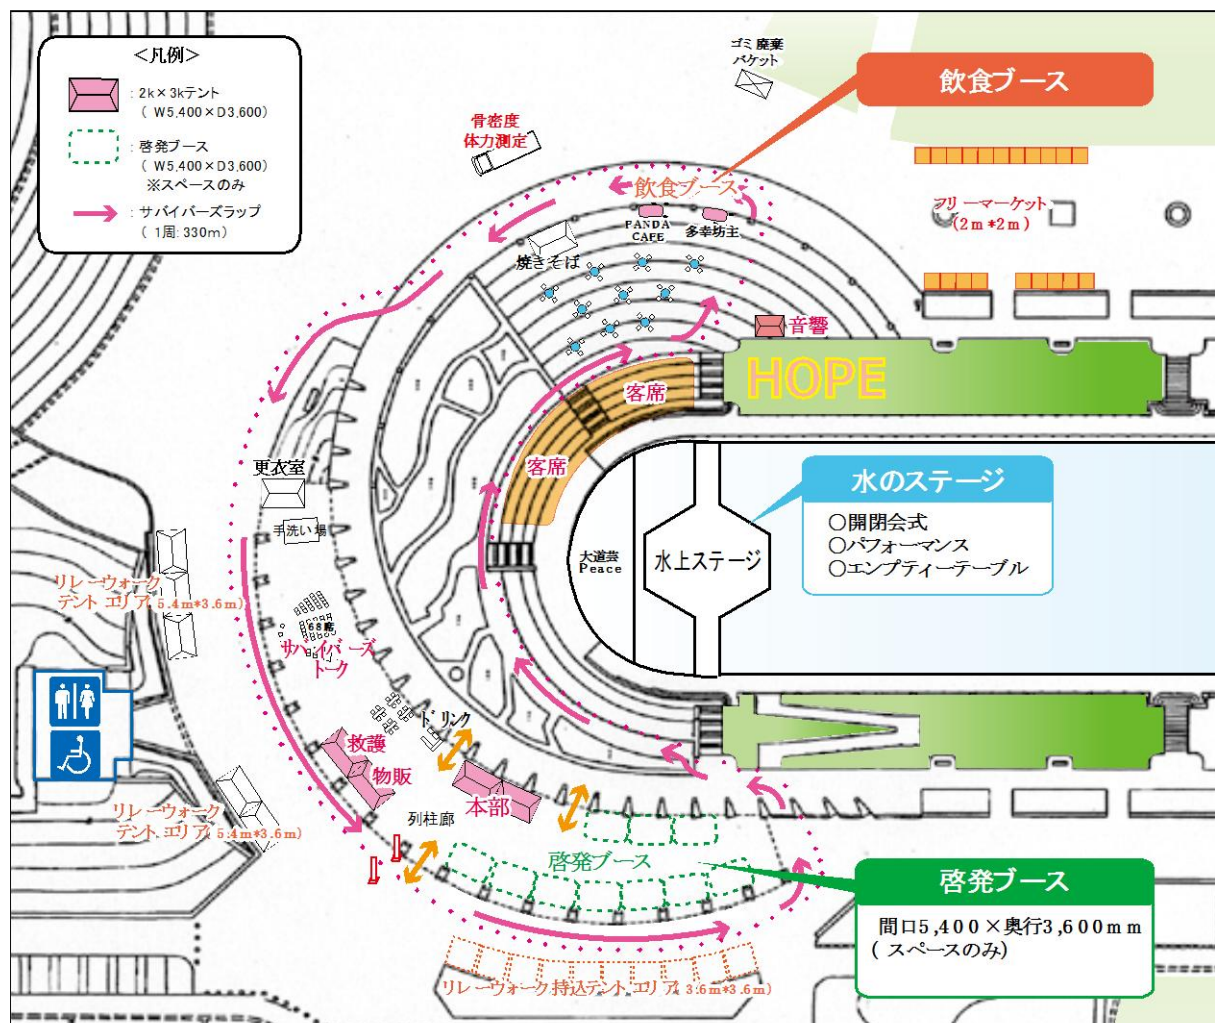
<凡例>

：2k×3kテント
（ W5,400×D3,600）

：啓発ブース
（ W5,400×D3,600）
※スペースのみ

：サバイバーズラップ
（ 1周: 330m）

ゴミ 廃棄 バケット

飲食ブース

骨密度 体力測定

飲食ブース

PANDA CAFE

多幸坊主

フリーマーケット（2m*2m）

焼きそば

音響

HOPE

客席

客席

更衣室

手洗い場

水のステージ

○開閉会式
○パフォーマンス
○エンプティーテーブル

大道芸 Peace

水上ステージ

リレーウォーク テント エリア 5.4m*3.6m

68席

サバイバーズ トーク

ドリンク

救護

物販

本部

リレーウォーク テント エリア 5.4m*3.6m

列柱廊

啓発ブース

啓発ブース

間口5,400×奥行3,600mm
（スペースのみ）

リレーウォーク持込テント エリア 3.6m*3.6m